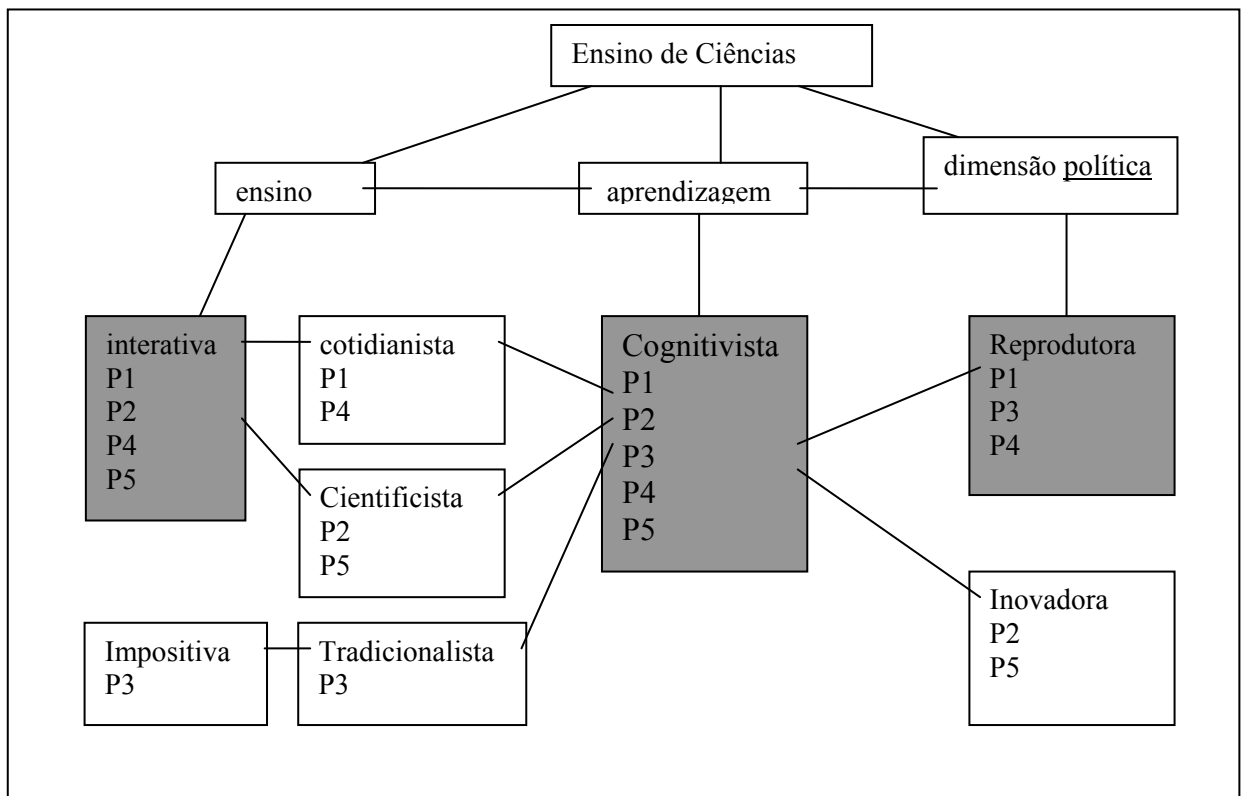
Ensino de Ciências

ensino

aprendizagem

dimensão política

interativa
P1
P2
P4
P5

cotidianista
P1
P4

Cognitivista
P1
P2
P3
P4
P5

Reprodutora
P1
P3
P4

Cientificista
P2
P5

Inovadora
P2
P5

Impositiva
P3

Tradicionalista
P3